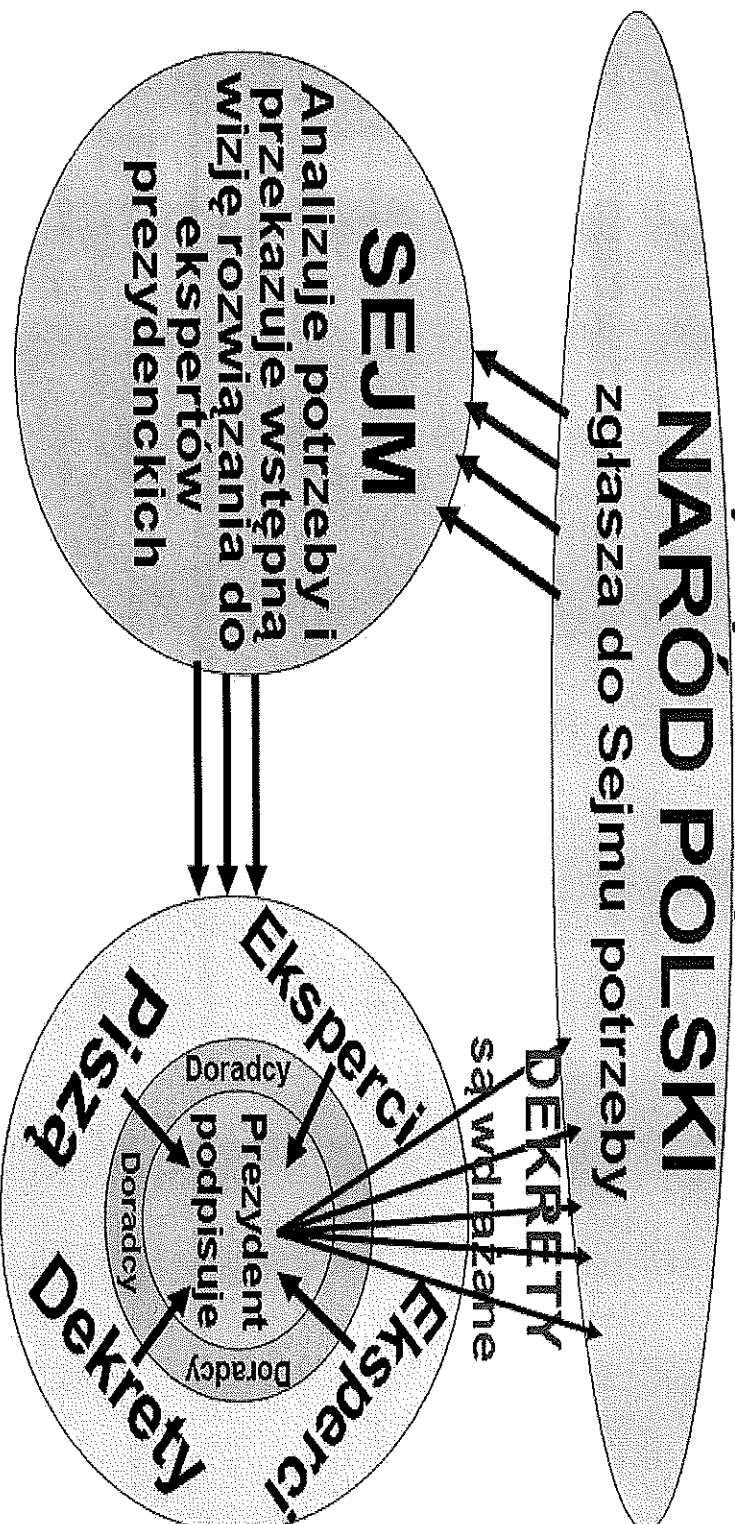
NARÓD POLSKI
zgłasza do Sejmu potrzeby

SEJM
Analizuje potrzeby i przekazuje wstępną wizję rozwiązania do ekspertów prezydenckich

DEKRETY
są wdrażane

Eksperci
Eksperci
Piszą
Dekrety
Doradcy
Doradcy
Doradcy
Prezydent podpisuje